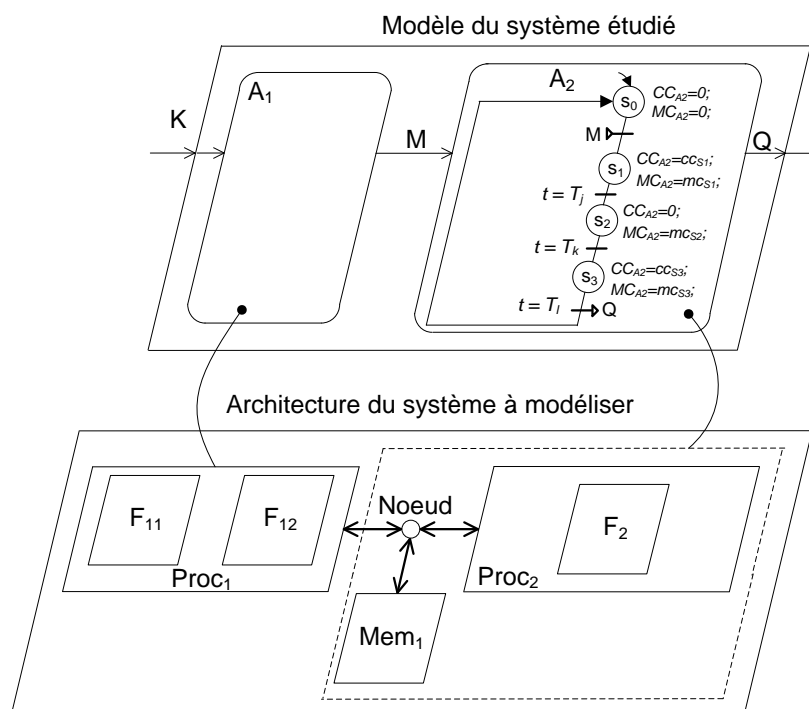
Modèle du système étudié

K

$A_1$

M

$A_2$

$s_0$ $CC_{A2}=0;$ $MC_{A2}=0;$

M

$s_1$ $CC_{A2}=cc_{S1};$ $MC_{A2}=mc_{S1};$

$t = T_j$

$s_2$ $CC_{A2}=0;$ $MC_{A2}=mc_{S2};$

$t = T_k$

$s_3$ $CC_{A2}=cc_{S3};$ $MC_{A2}=mc_{S3};$

$t = T_l$ Q

Q

Architecture du système à modéliser

$F_{11}$

$F_{12}$

$Proc_1$

Noeud

$F_2$

$Proc_2$

$Mem_1$